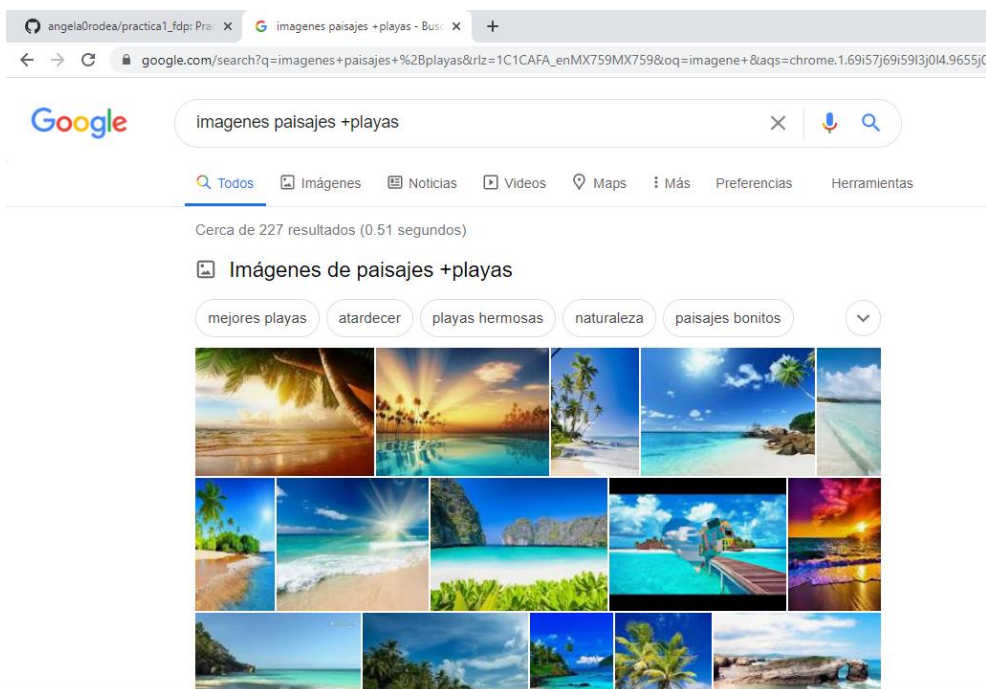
angela0rodea/practica1_fdp: Prac ×
imagenes paisajes +playas - Busc ×
+
google.com/search?q=imagenes+paisajes+%2Bplayas&rlz=1C1CAFA_enMX759MX759&oq=imagene+&aqs=chrome.1.69i57j69i59l3j0l4.9655j0

Google
imagenes paisajes +playas

Todos
Imágenes
Noticias
Videos
Maps
Más
Preferencias
Herramientas

Cerca de 227 resultados (0.51 segundos)

Imágenes de paisajes +playas

mejores playas
atardecer
playas hermosas
naturaleza
paisajes bonitos